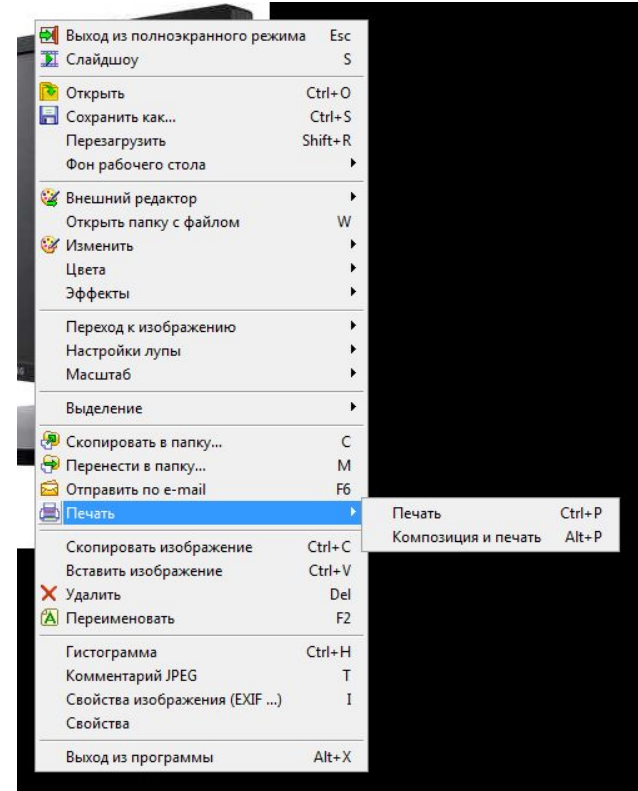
Выход из полноэкранного режима Esc
Слайдшоу S

Открыть Ctrl+O
Сохранить как... Ctrl+S
Перезагрузить Shift+R
Фон рабочего стола

Внешний редактор
Открыть папку с файлом W
Изменить
Цвета
Эффекты

Переход к изображению
Настройки лупы
Масштаб

Выделение

Скопировать в папку... C
Перенести в папку... M
Отправить по e-mail F6
Печать

Печать Ctrl+P
Композиция и печать Alt+P

Скопировать изображение Ctrl+C
Вставить изображение Ctrl+V
Удалить Del
Переименовать F2

Гистограмма Ctrl+H
Комментарий JPEG T
Свойства изображения (EXIF ...) I
Свойства

Выход из программы Alt+X